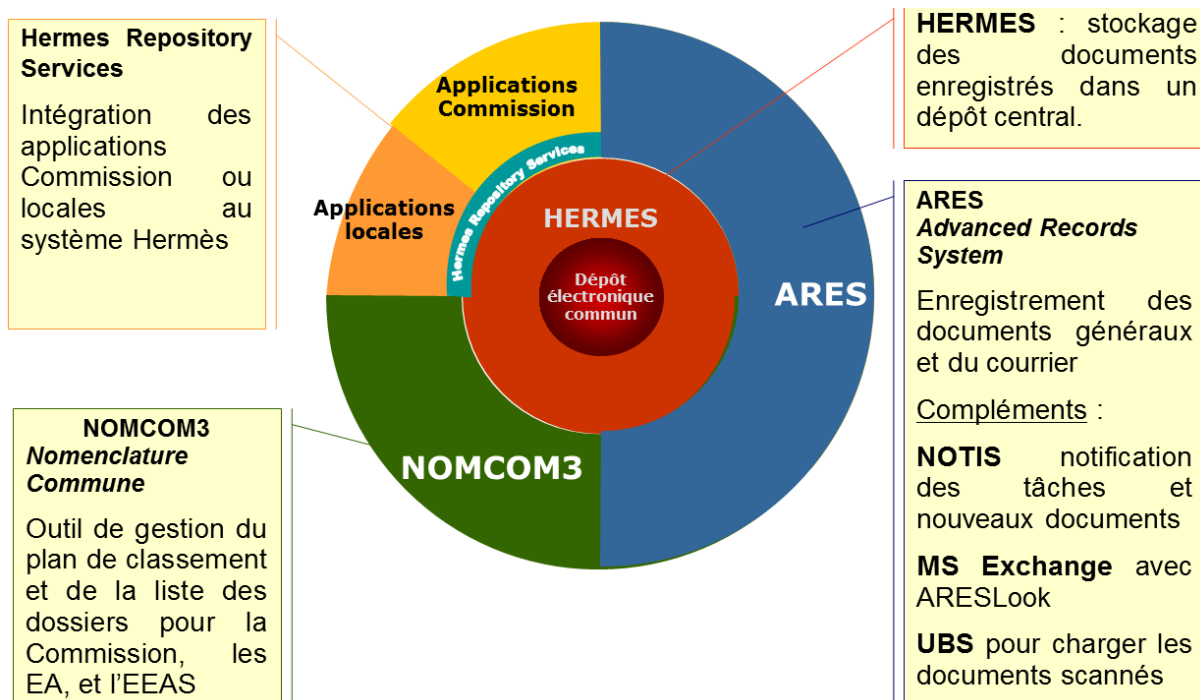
Hermes Repository Services

Intégration des applications Commission ou locales au système Hermès

Applications Commission

Applications locales

Hermes Repository Services

HERMES

Dépôt électronique commun

ARES

NOMCOM3

HERMES : stockage des documents enregistrés dans un dépôt central.

ARES
Advanced Records System

Enregistrement des documents généraux et du courrier

Compléments :

NOTIS notification des tâches et nouveaux documents

MS Exchange avec ARESLook

UBS pour charger les documents scannés

NOMCOM3
Nomenclature Commune

Outil de gestion du plan de classement et de la liste des dossiers pour la Commission, les EA, et l'EEAS